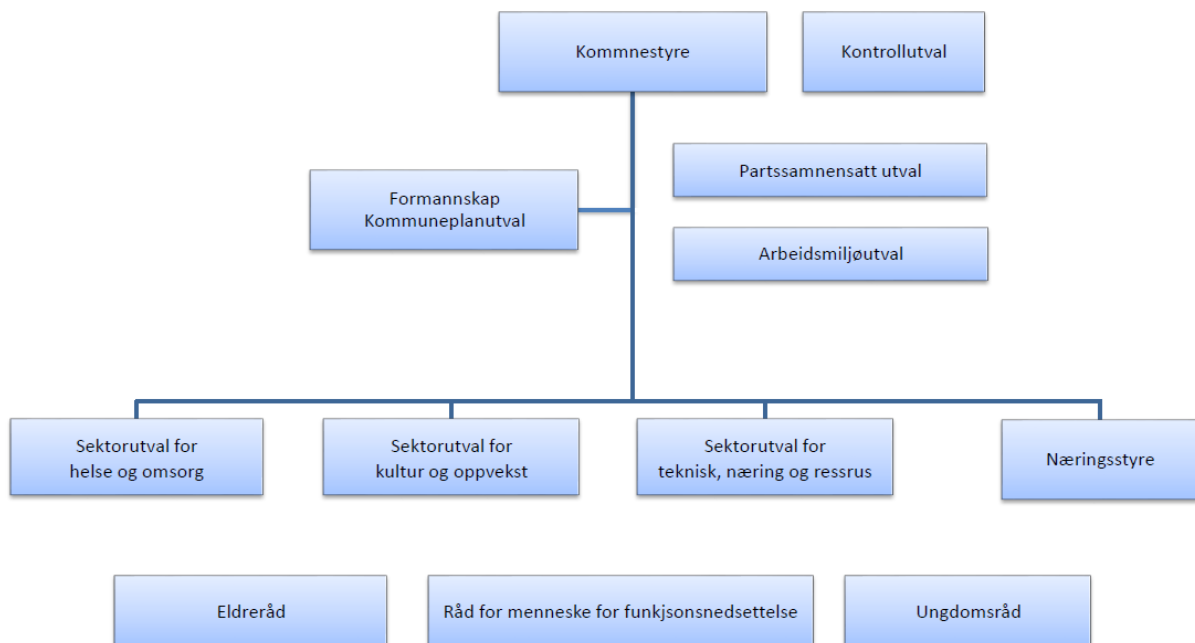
Kommnestyre

Kontrollutval

Partssamnensatt utval

Formannskap
Kommuneplanutval

Arbeidsmiljøutval

Sektorutval for
helse og omsorg

Sektorutval for
kultur og oppvekst

Sektorutval for
teknisk, næring og ressrus

Næringsstyre

Eldreråd

Råd for menneske for funkjsonsnedsettelse

Ungdomsråd